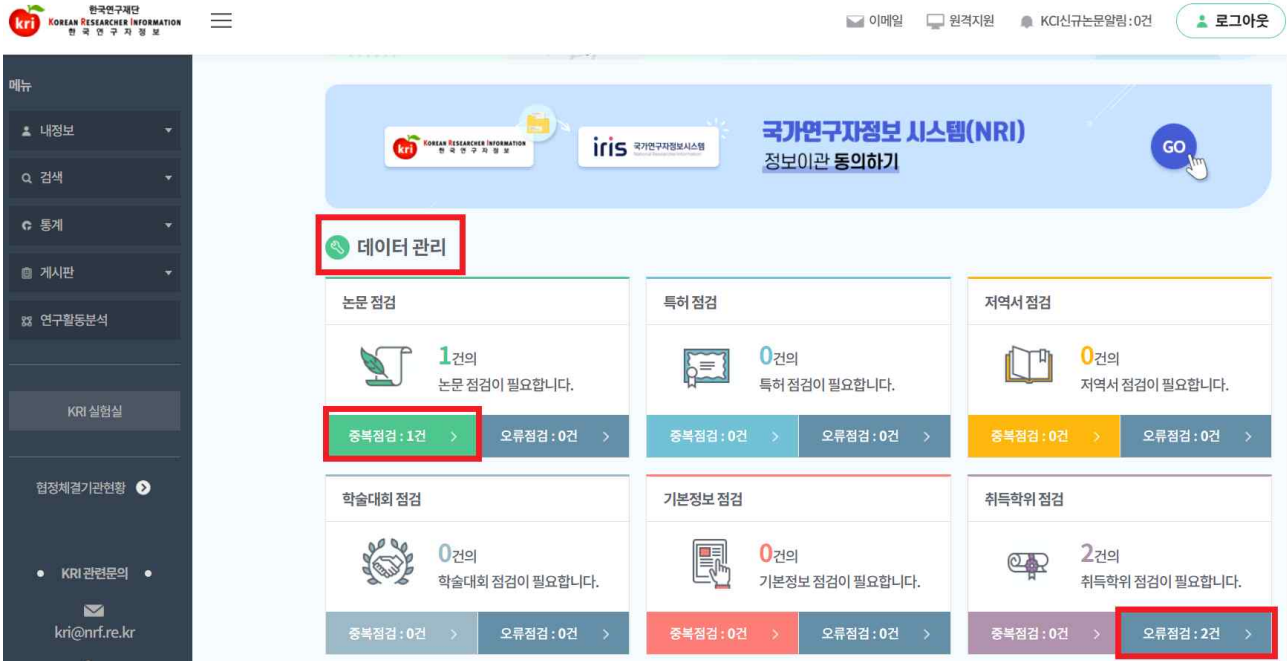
kri 한국연구재단 KOREAN RESEARCHER INFORMATION 한 국 연 구 자 정 보

이메일 원격지원 KCI신규논문알림 : 0건 로그아웃

메뉴

내정보

검색

통계

게시판

연구활동분석

KRI 실험실

협정체결기관현황

• KRI 관련문의 •

kri@nrf.re.kr

kri KOREAN RESEARCHER INFORMATION 한 국 연 구 자 정 보

iris 국가연구자정보시스템

국가연구자정보 시스템(NRI)

정보이관 동의하기

GO

데이터 관리

논문 점검

1건의 논문 점검이 필요합니다.

중복점검 : 1건 >

오류점검 : 0건 >

특허 점검

0건의 특허 점검이 필요합니다.

중복점검 : 0건 >

오류점검 : 0건 >

저역서 점검

0건의 저역서 점검이 필요합니다.

중복점검 : 0건 >

오류점검 : 0건 >

학술대회 점검

0건의 학술대회 점검이 필요합니다.

중복점검 : 0건 >

오류점검 : 0건 >

기본정보 점검

0건의 기본정보 점검이 필요합니다.

중복점검 : 0건 >

오류점검 : 0건 >

취득학위 점검

2건의 취득학위 점검이 필요합니다.

중복점검 : 0건 >

오류점검 : 2건 >